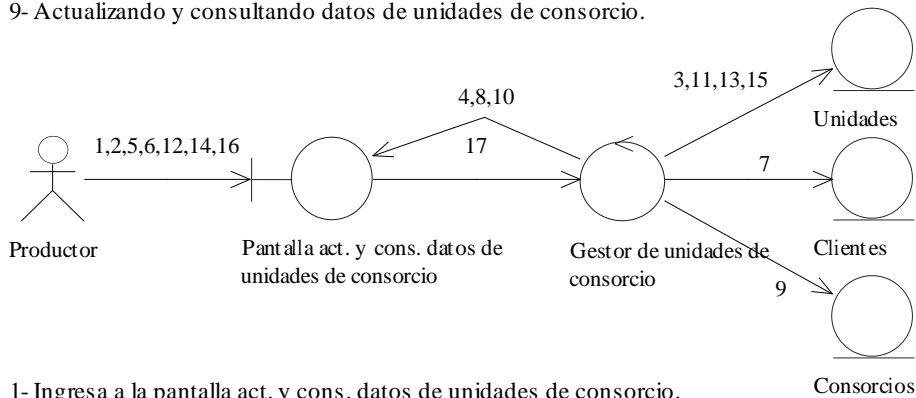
9- Actualizando y consultando datos de unidades de consorcio.

3,11,13,15

Unidades

4,8,10

1,2,5,6,12,14,16

17

7

Productor

Pantalla act. y cons. datos de unidades de consorcio

Gestor de unidades de consorcio

Clientes

9

Consorcios

1- Ingresa a la pantalla act. y cons. datos de unidades de consorcio.